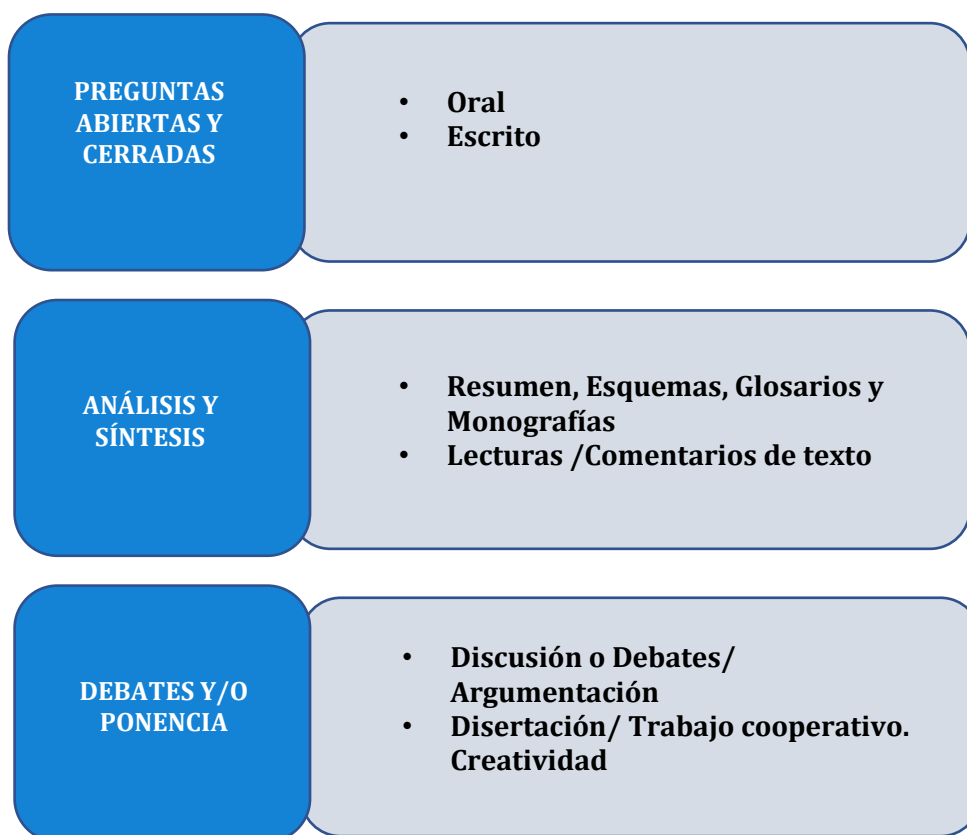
PREGUNTAS ABIERTAS Y CERRADAS

- Oral
- Escrito

ANÁLISIS Y SÍNTESIS

- Resumen, Esquemas, Glosarios y Monografías
- Lecturas /Comentarios de texto

DEBATES Y/O PONENCIA

- Discusión o Debates/ Argumentación
- Disertación/ Trabajo cooperativo. Creatividad